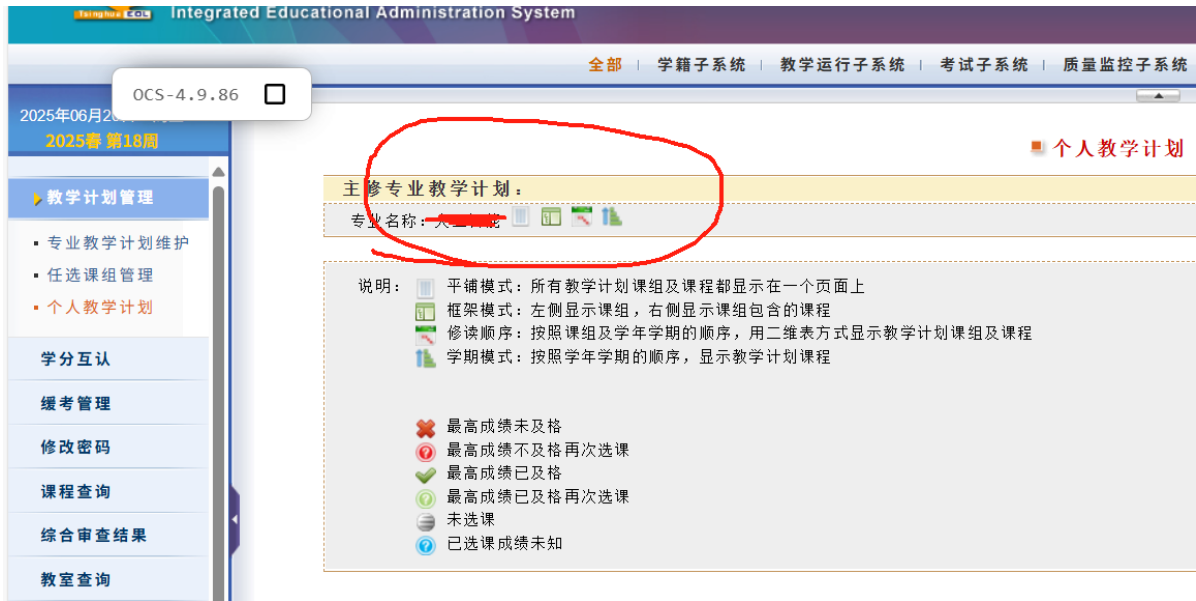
Tsinghua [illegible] Integrated Educational Administration System

全部 | 学籍子系统 | 教学运行子系统 | 考试子系统 | 质量监控子系统

OCS-4.9.86

2025年06月2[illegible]
2025春 第18周

个人教学计划

教学计划管理
· 专业教学计划维护
· 任选课组管理
· 个人教学计划
学分互认
缓考管理
修改密码
课程查询
综合审查结果
教室查询

主修专业教学计划：
专业名称：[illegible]

说明： 平铺模式：所有教学计划课组及课程都显示在一个页面上
框架模式：左侧显示课组，右侧显示课组包含的课程
修读顺序：按照课组及学年学期的顺序，用二维表方式显示教学计划课组及课程
学期模式：按照学年学期的顺序，显示教学计划课程

最高成绩未及格
最高成绩不及格再次选课
最高成绩已及格
最高成绩已及格再次选课
未选课
已选课成绩未知